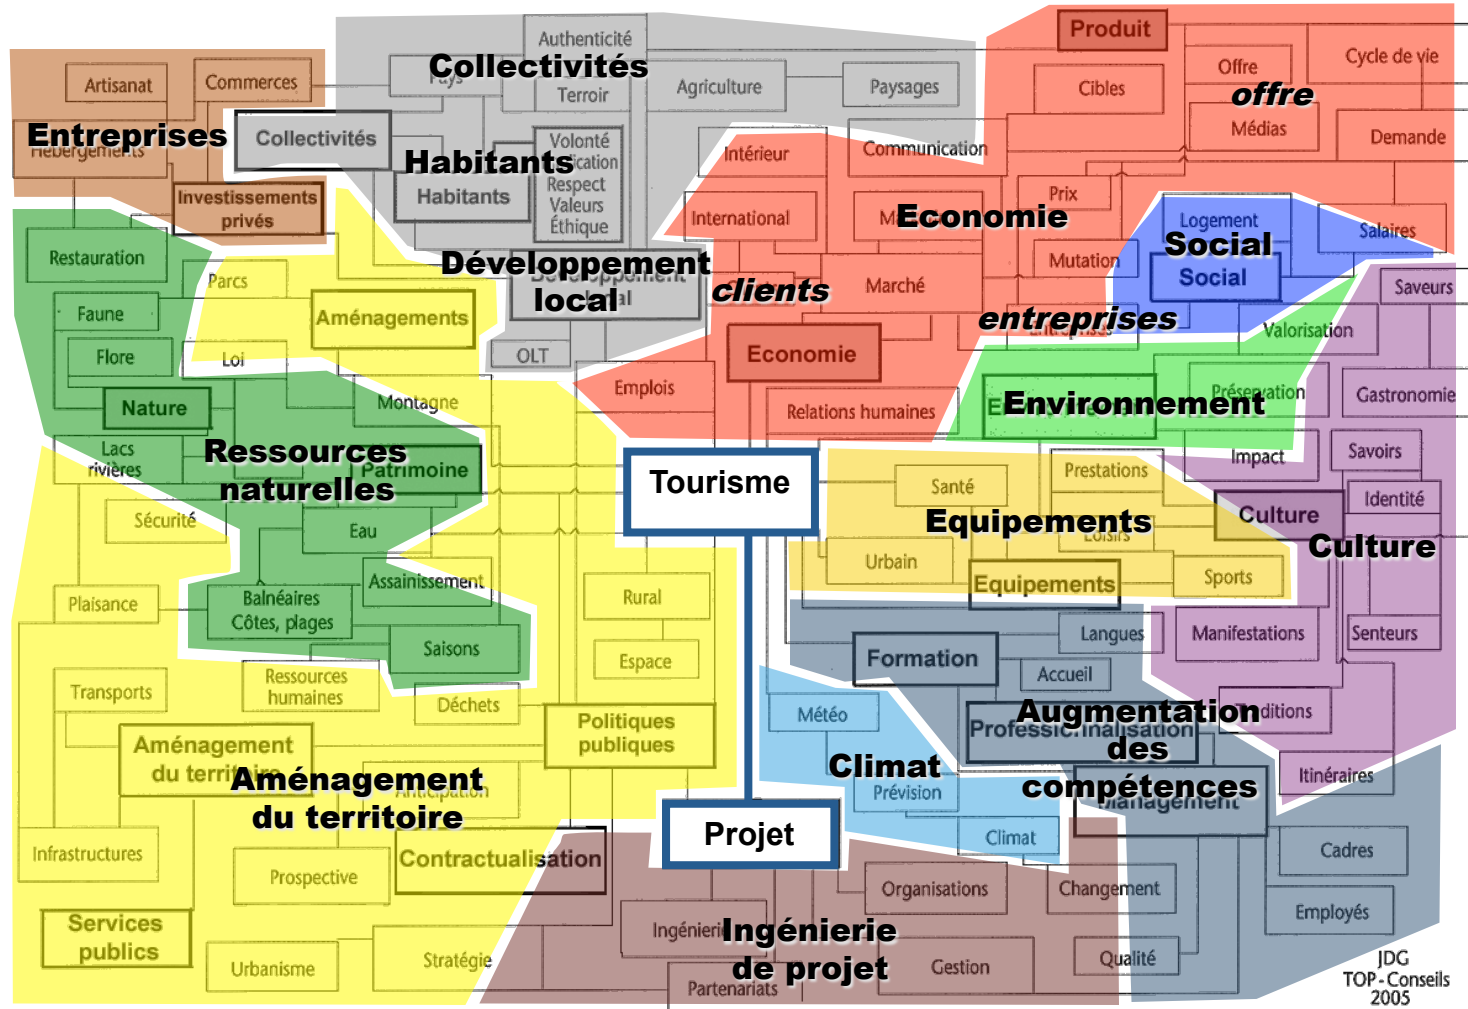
Authenticité
Collectivités
Pays
Terroir
Agriculture
Paysages
Produit
Cycle de vie
Artisanat
Commerces
Cibles
Offre
offre
Entreprises
Hébergements
Collectivités
Volonté
Habitants
Habitants
Respect
Valeurs
Éthique
Intérieur
Communication
Médias
Demande
Investissements privés
International
Prix
Economie
Logement
Social
Salaires
Restauration
Parcs
Développement local
Social
Saveurs
Faune
Aménagements
clients
Marché
Mutation
entreprises
Valorisation
Flore
Loi
OLT
Economie
Emplois
Nature
Montagne
Relations humaines
Environnement
Préservation
Gastronomie
Lacs rivières
Ressources naturelles
Patrimoine
Tourisme
Impact
Savoirs
Santé
Prestations
Identité
Sécurité
Eau
Equipements
Culture
Loisirs
Culture
Urbain
Assainissement
Equipements
Sports
Plaisance
Balnéaires Côtes, plages
Rural
Saisons
Espace
Langues
Manifestations
Senteurs
Formation
Accueil
Transports
Ressources humaines
Déchets
Politiques publiques
Météo
Augmentation des compétences
Professionnalisation
Traditions
Aménagement du territoire
Aménagement du territoire
Anticipation
Climat
Prévision
Management
Itinéraires
Infrastructures
Prospective
Contractualisation
Projet
Climat
Cadres
Organisations
Changement
Services publics
Ingénierie
Ingénierie de projet
Employés
Urbanisme
Stratégie
Partenariats
Gestion
Qualité
JDG
TOP-Conseils
2005